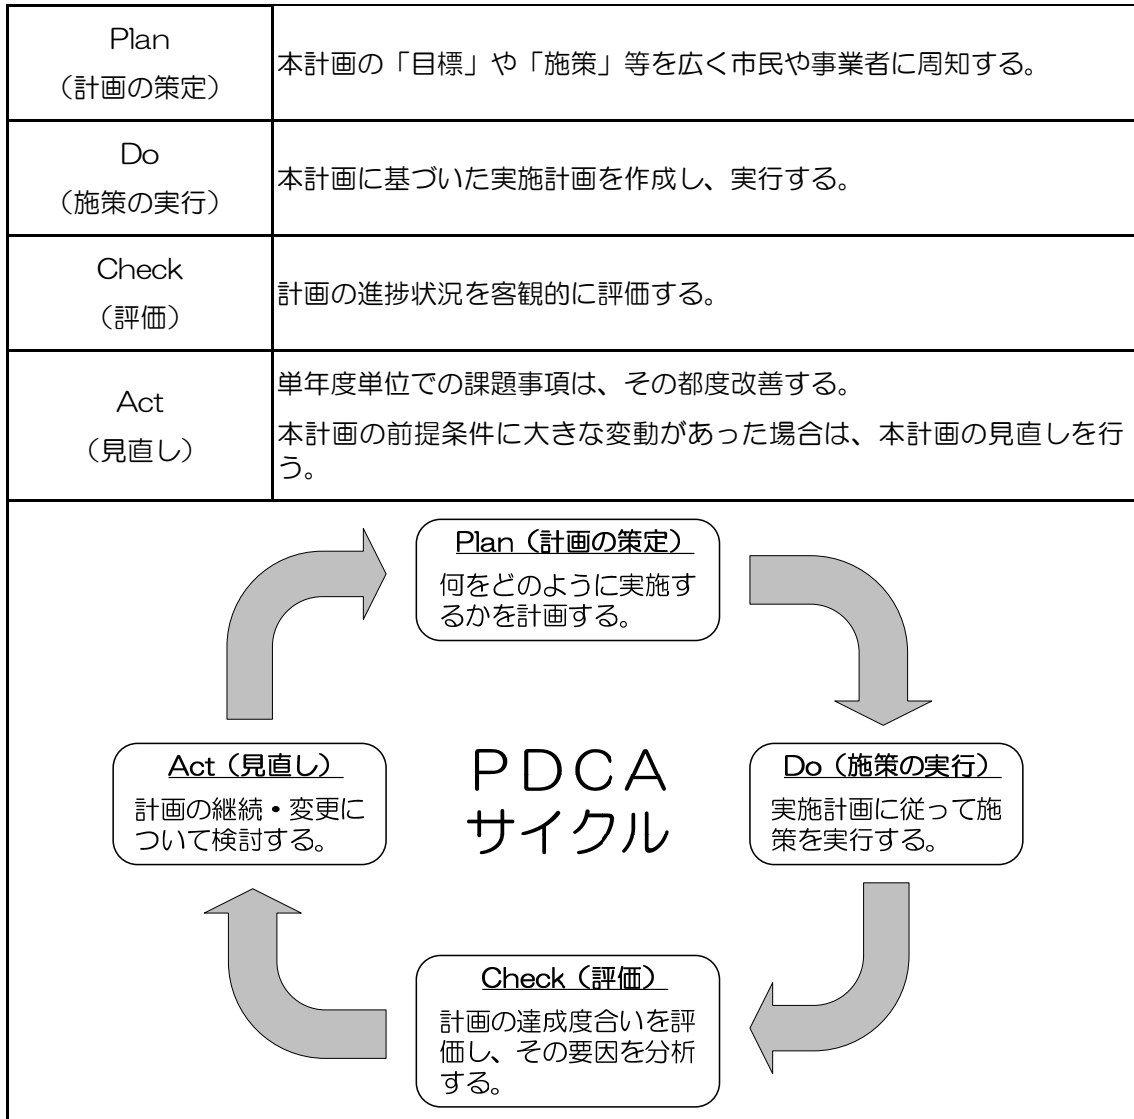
| Plan （計画の策定） | 本計画の「目標」や「施策」等を広く市民や事業者に周知する。 |
|---|---|
| Do （施策の実行） | 本計画に基づいた実施計画を作成し、実行する。 |
| Check （評価） | 計画の進捗状況を客観的に評価する。 |
| Act （見直し） | 単年度単位での課題事項は、その都度改善する。 本計画の前提条件に大きな変動があった場合は、本計画の見直しを行う。 |

Plan（計画の策定）
何をどのように実施するかを計画する。

Do（施策の実行）
実施計画に従って施策を実行する。

Check（評価）
計画の達成度合いを評価し、その要因を分析する。

Act（見直し）
計画の継続・変更について検討する。

PDCA
サイクル